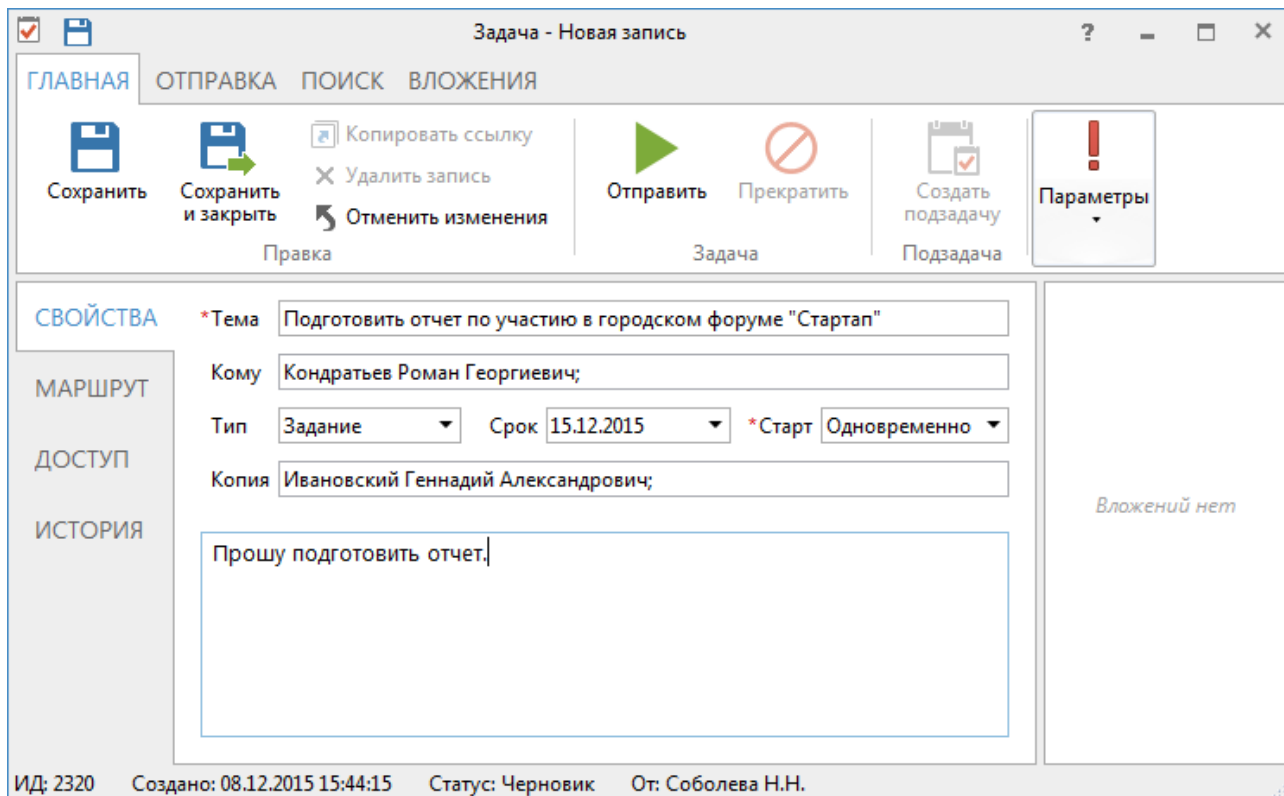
Задача - Новая запись

? – □ ×

ГЛАВНАЯ ОТПРАВКА ПОИСК ВЛОЖЕНИЯ

Сохранить

Сохранить и закрыть

Копировать ссылку

Удалить запись

Отменить изменения

Правка

Отправить

Прекратить

Задача

Создать подзадачу

Подзадача

Параметры

СВОЙСТВА

МАРШРУТ

ДОСТУП

ИСТОРИЯ

*Тема Подготовить отчет по участию в городском форуме "Стартап"

Кому Кондратьев Роман Георгиевич;

Тип Задание Срок 15.12.2015 *Старт Одновременно

Копия Ивановский Геннадий Александрович;

Прошу подготовить отчет.

Вложений нет

ИД: 2320 Создано: 08.12.2015 15:44:15 Статус: Черновик От: Соболева Н.Н.